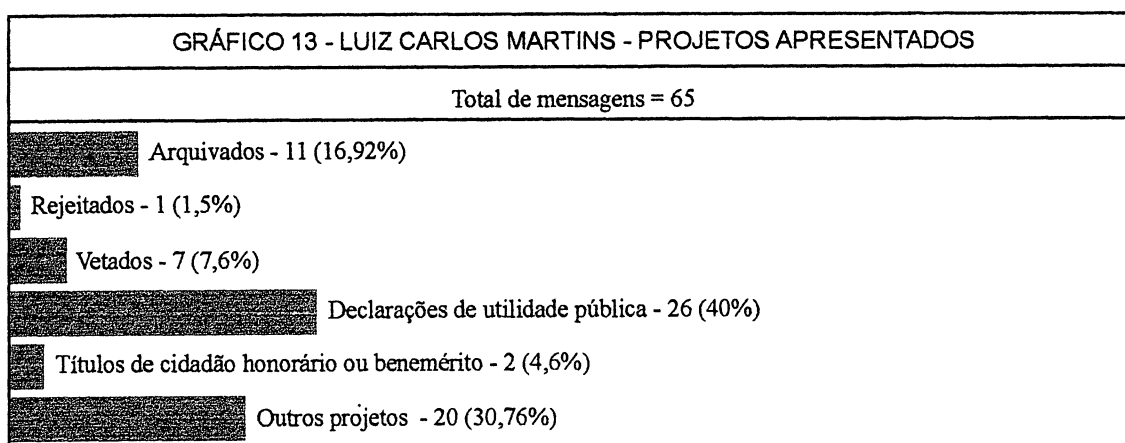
GRÁFICO 13 - LUIZ CARLOS MARTINS - PROJETOS APRESENTADOS

Total de mensagens = 65

Arquivados - 11 (16,92%)

Rejeitados - 1 (1,5%)

Vetados - 7 (7,6%)

Declarações de utilidade pública - 26 (40%)

Títulos de cidadão honorário ou benemérito - 2 (4,6%)

Outros projetos - 20 (30,76%)